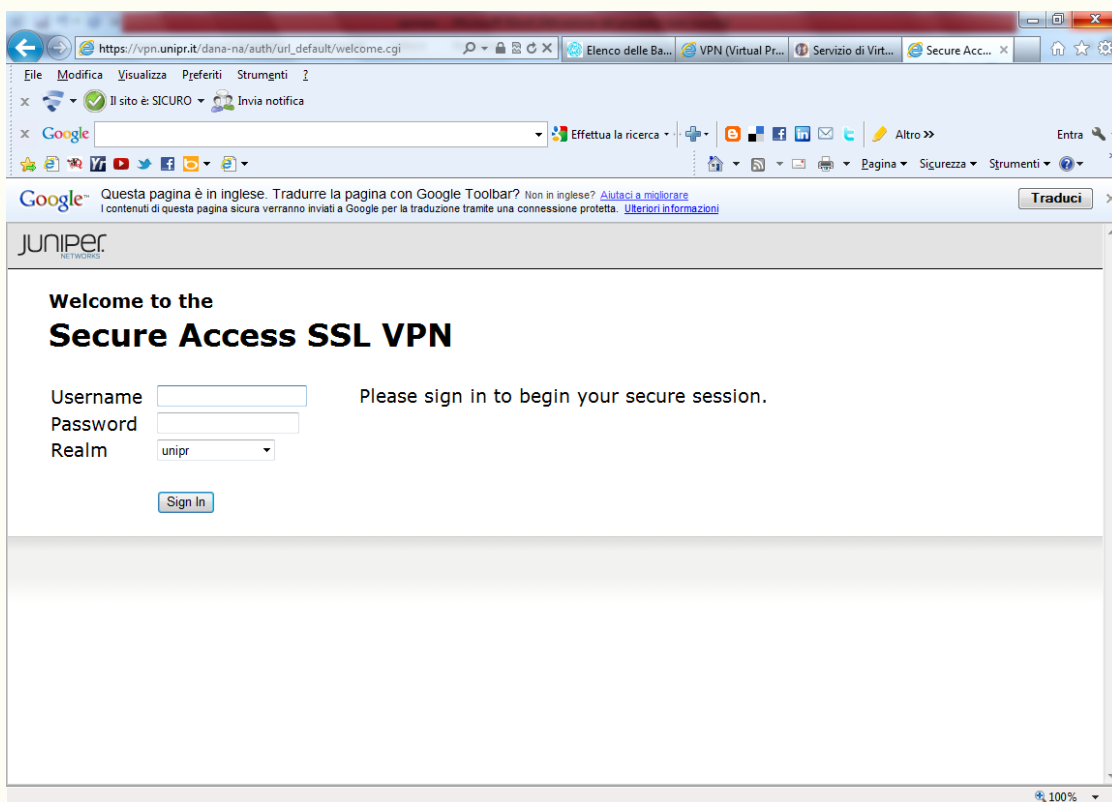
https://vpn.unipr.it/dana-na/auth/url_default/welcome.cgi

Elenco delle Ba... VPN (Virtual Pr... Servizio di Virt... Secure Acc... ×

File Modifica Visualizza Preferiti Strumenti ?

× Il sito è: SICURO Invia notifica

× Google Effettua la ricerca Altro » Entra

Pagina Sicurezza Strumenti

Google Questa pagina è in inglese. Tradurre la pagina con Google Toolbar? Non in inglese? Aiutaci a migliorare
I contenuti di questa pagina sicura verranno inviati a Google per la traduzione tramite una connessione protetta. Ulteriori informazioni

Traduci

JUNIPER NETWORKS

Welcome to the
Secure Access SSL VPN

Username
Password
Realm unipr

Please sign in to begin your secure session.

Sign In

100%